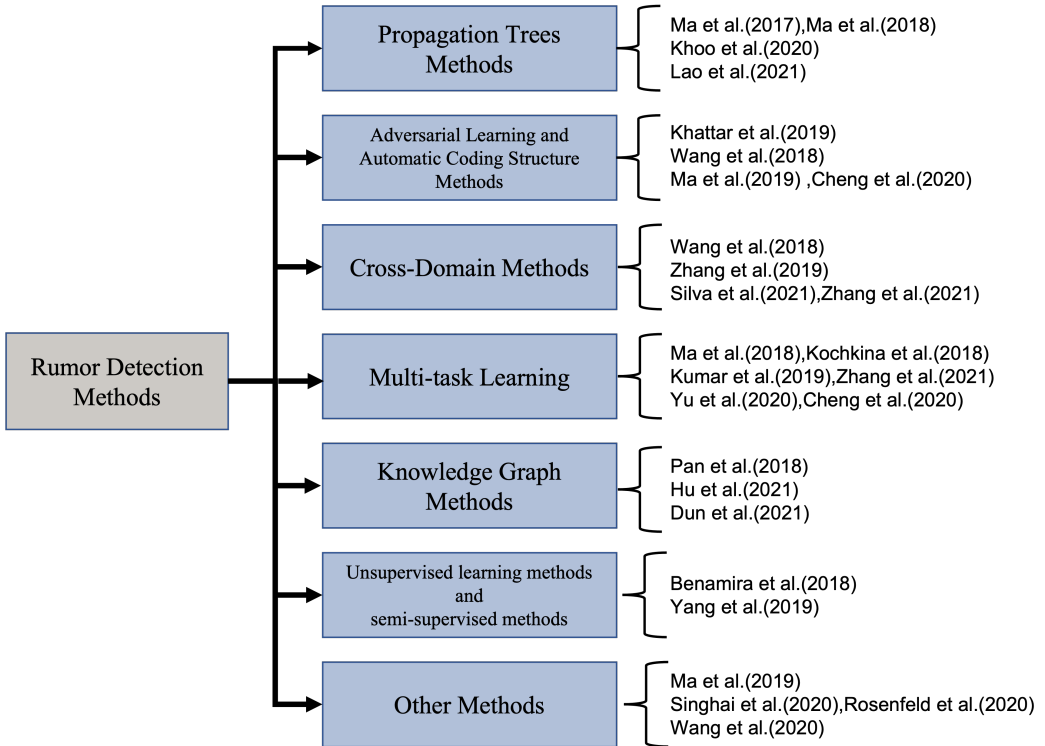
Rumor Detection Methods

Propagation Trees Methods

Ma et al.(2017),Ma et al.(2018)
Khoo et al.(2020)
Lao et al.(2021)

Adversarial Learning and Automatic Coding Structure Methods

Khattar et al.(2019)
Wang et al.(2018)
Ma et al.(2019) ,Cheng et al.(2020)

Cross-Domain Methods

Wang et al.(2018)
Zhang et al.(2019)
Silva et al.(2021),Zhang et al.(2021)

Multi-task Learning

Ma et al.(2018),Kochkina et al.(2018)
Kumar et al.(2019),Zhang et al.(2021)
Yu et al.(2020),Cheng et al.(2020)

Knowledge Graph Methods

Pan et al.(2018)
Hu et al.(2021)
Dun et al.(2021)

Unsupervised learning methods and semi-supervised methods

Benamira et al.(2018)
Yang et al.(2019)

Other Methods

Ma et al.(2019)
Singhai et al.(2020),Rosenfeld et al.(2020)
Wang et al.(2020)